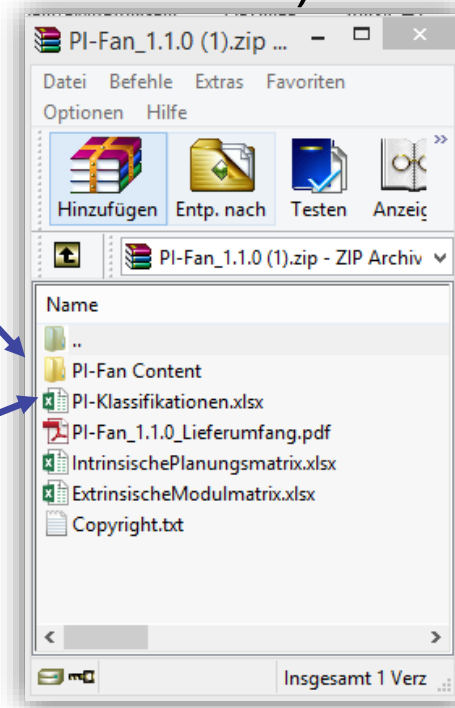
PI-Fan_1.1.0 (1).zip ...

Datei Befehle Extras Favoriten
Optionen Hilfe

Hinzufügen Entp. nach Testen Anzeig

PI-Fan_1.1.0 (1).zip - ZIP Archiv

Name
..
PI-Fan Content
PI-Klassifikationen.xlsx
PI-Fan_1.1.0_Lieferumfang.pdf
IntrinsischePlanungsmatrix.xlsx
ExtrinsischeModulmatrix.xlsx
Copyright.txt

Insgesamt 1 Verz